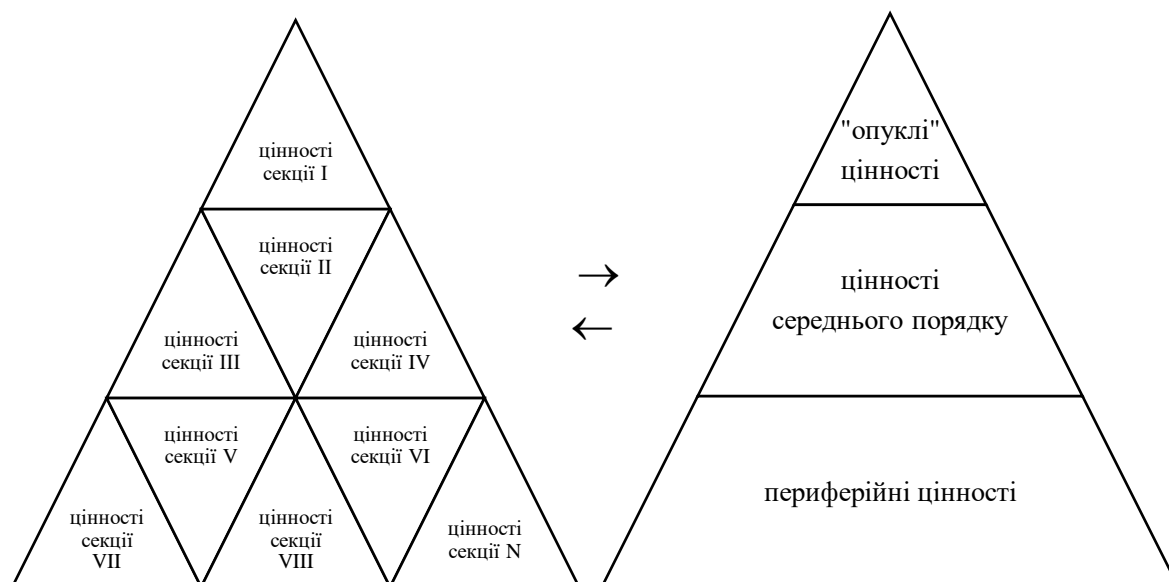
цінності секції I

цінності секції II

цінності секції III

цінності секції IV

цінності секції V

цінності секції VI

цінності секції VII

цінності секції VIII

цінності секції N

→

←

"опуклі" цінності

цінності середнього порядку

периферійні цінності